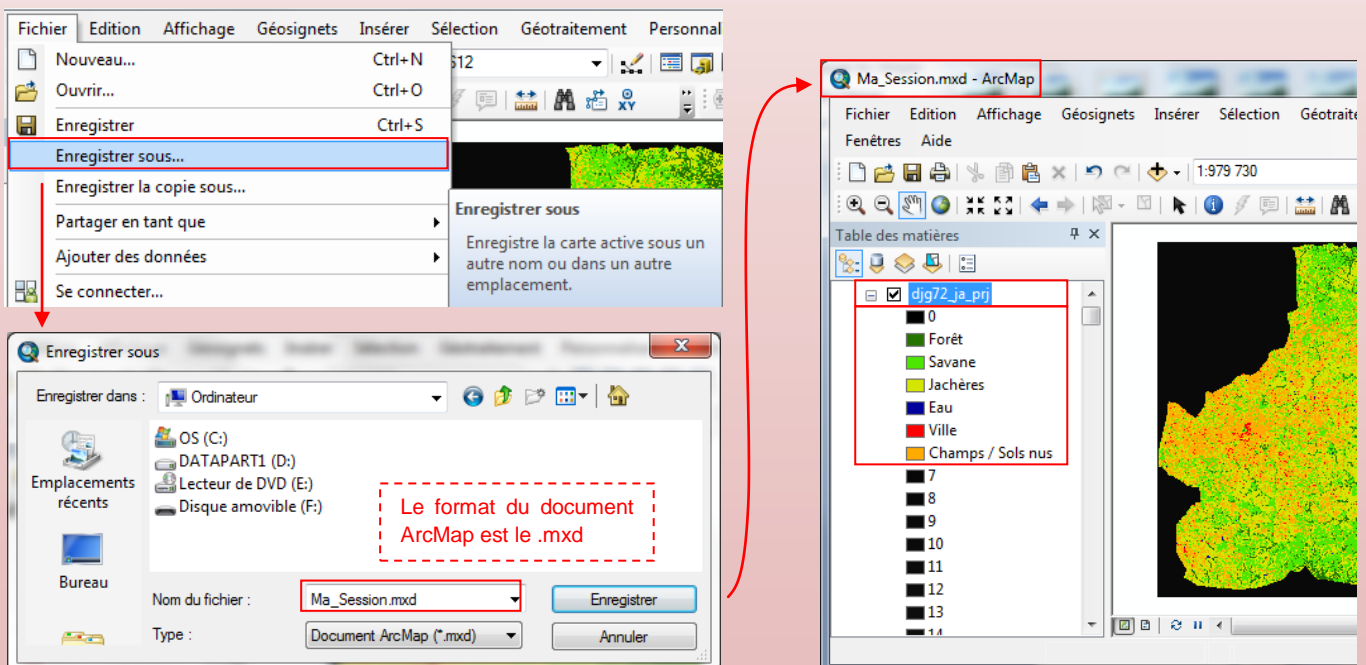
Fichier Edition Affichage Géosignets Insérer Sélection Géotraitement Personnal

Nouveau... Ctrl+N
Ouvrir... Ctrl+O
Enregistrer Ctrl+S
Enregistrer sous...
Enregistrer la copie sous...
Partager en tant que
Ajouter des données
Se connecter...

Enregistrer sous
Enregistre la carte active sous un autre nom ou dans un autre emplacement.

Enregistrer sous

Enregistrer dans : Ordinateur

Emplacements récents
Bureau

OS (C:)
DATAPART1 (D:)
Lecteur de DVD (E:)
Disque amovible (F:)

Le format du document ArcMap est le .mxd

Nom du fichier : Ma_Session.mxd
Type : Document ArcMap (*.mxd)
Enregistrer
Annuler

Ma_Session.mxd - ArcMap

Fichier Edition Affichage Géosignets Insérer Sélection Géotraite
Fenêtres Aide

1:979 730

Table des matières

djg72_ja_prj
0
Forêt
Savane
Jachères
Eau
Ville
Champs / Sols nus
7
8
9
10
11
12
13
14